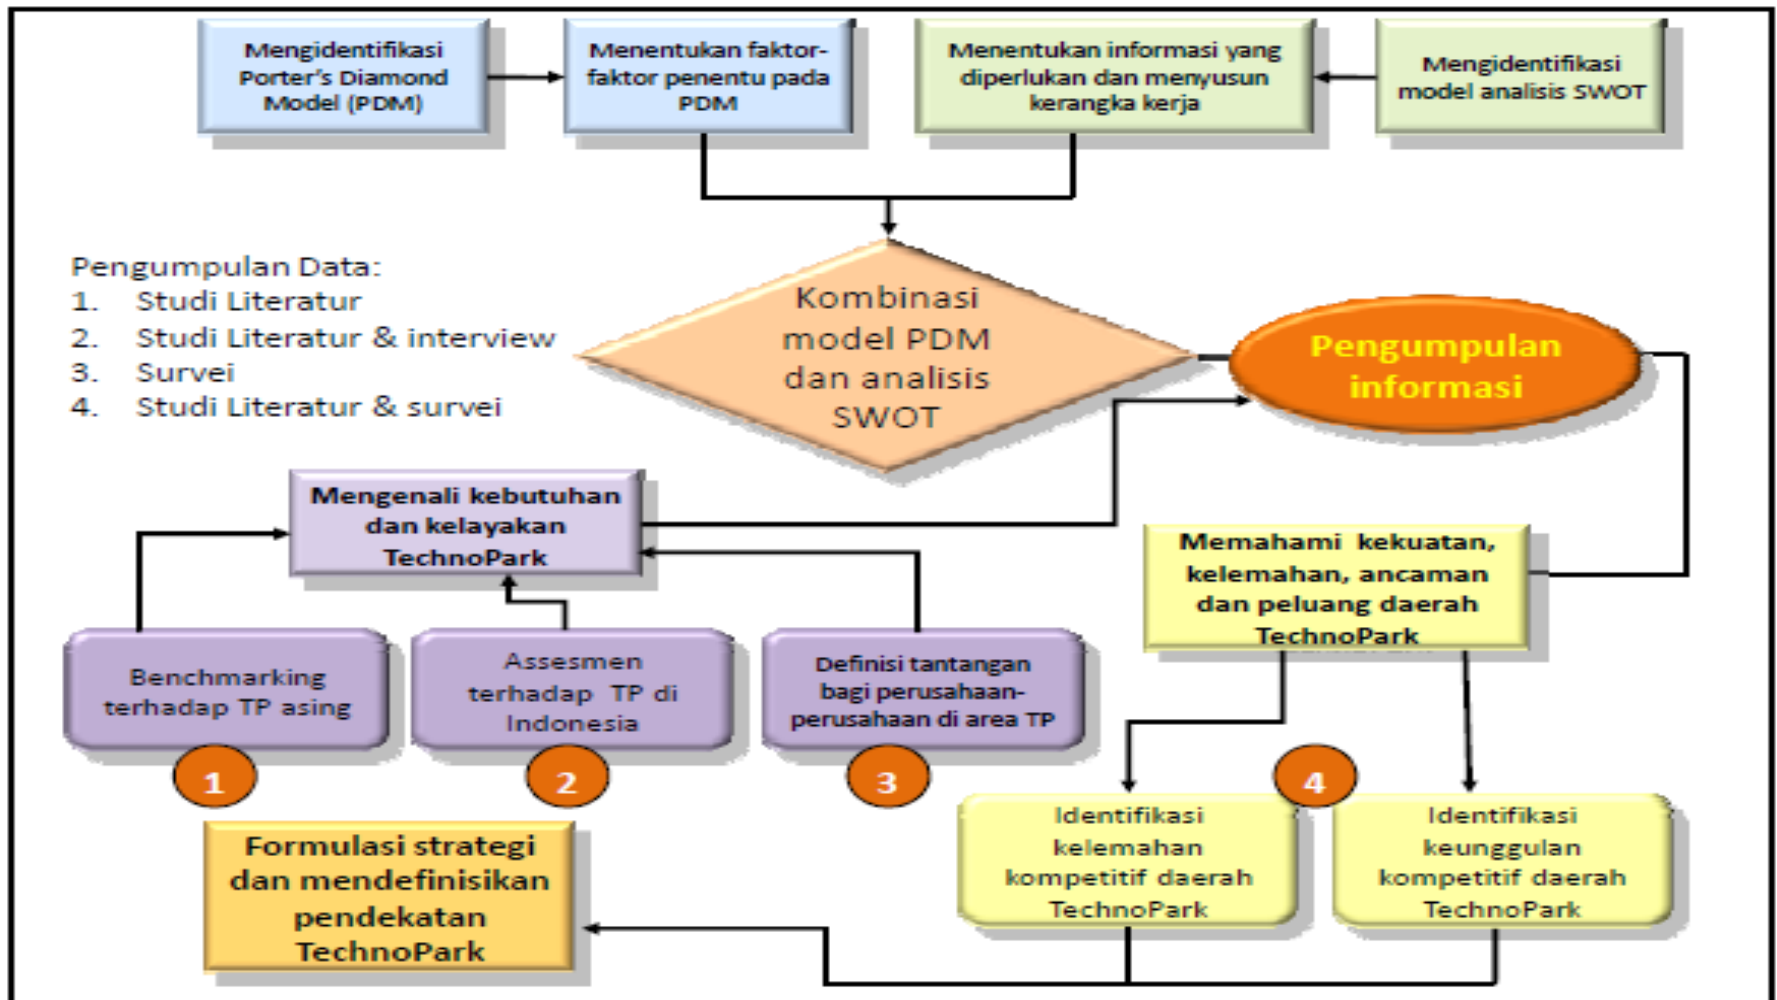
Mengidentifikasi Porter's Diamond Model (PDM)

Menentukan faktor-faktor penentu pada PDM

Menentukan informasi yang diperlukan dan menyusun kerangka kerja

Mengidentifikasi model analisis SWOT

Pengumpulan Data:
1. Studi Literatur
2. Studi Literatur & interview
3. Survei
4. Studi Literatur & survei

Kombinasi model PDM dan analisis SWOT

Pengumpulan informasi

Mengenali kebutuhan dan kelayakan TechnoPark

Memahami kekuatan, kelemahan, ancaman dan peluang daerah TechnoPark

Benchmarking terhadap TP asing

1

Assesmen terhadap TP di Indonesia

2

Definisi tantangan bagi perusahaan-perusahaan di area TP

3

4

Identifikasi kelemahan kompetitif daerah TechnoPark

Identifikasi keunggulan kompetitif daerah TechnoPark

Formulasi strategi dan mendefinisikan pendekatan TechnoPark